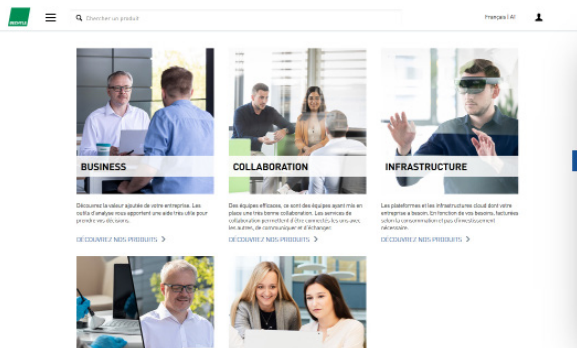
Chercher un produit

Français | All

BUSINESS

Découvrez la valeur ajoutée de votre entreprise. Les outils d'analyse vous apportent une aide très utile pour prendre vos décisions.

DÉCOUVREZ NOS PRODUITS >

COLLABORATION

Des équipes efficaces, ce sont des équipes ayant mis en place une très bonne collaboration. Les services de collaboration permettent d'être connectés les uns avec les autres, de communiquer et d'échanger.

DÉCOUVREZ NOS PRODUITS >

INFRASTRUCTURE

Les plateformes et les infrastructures cloud dont votre entreprise a besoin. En fonction de vos besoins, facturées selon la consommation et pas d'investissement nécessaire.

DÉCOUVREZ NOS PRODUITS >